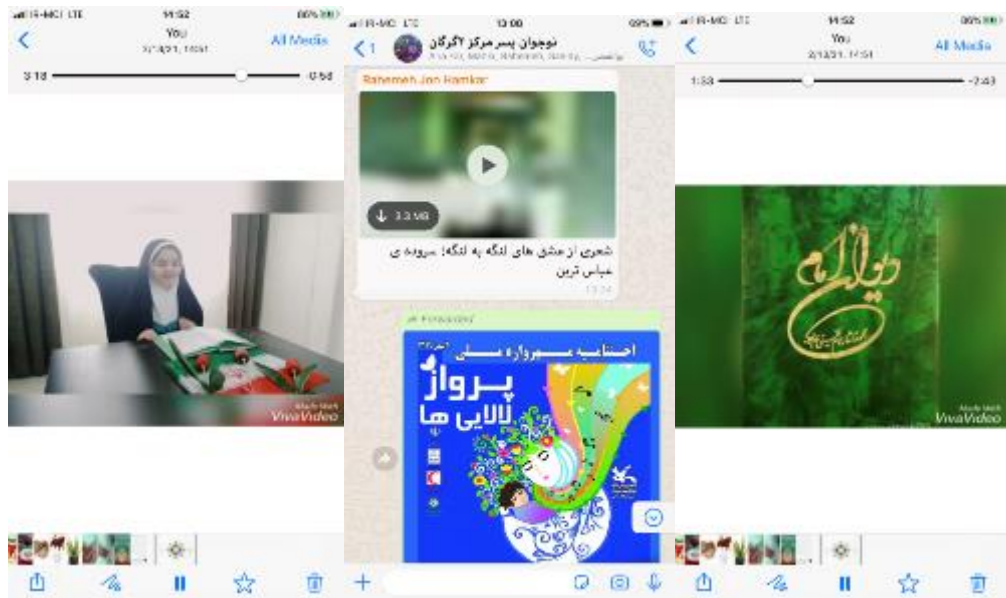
IR-MCI LTE 14:52 86%
You
2/14/21, 14:51
All Media
3:18 0:56
Made With VivaVideo

IR-MCI LTE 13:00 89%
1
نوجوان پسر مرکز ۲ گرگان
Rahemeh Jan Hamkar
3.3 MB
شعری از عشق های لنگه به لنگه؛ سروده ی عباس ترین
13:34
Forwarded
اختتامیه جشنواره ملی
پرواز لالایی ها

IR-MCI LTE 14:52 86%
You
2/14/21, 14:51
All Media
1:53 -2:43
دیوان امام
Made With VivaVideo